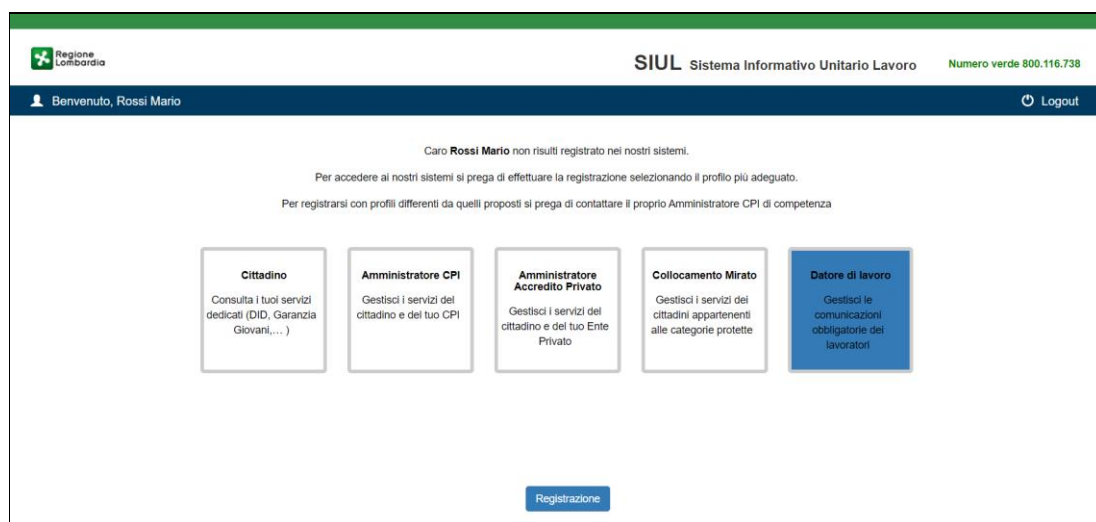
Regione Lombardia

SIUL Sistema Informativo Unitario Lavoro

Numero verde 800.116.738

Benvenuto, Rossi Mario

Logout

Caro **Rossi Mario** non risulti registrato nei nostri sistemi.

Per accedere ai nostri sistemi si prega di effettuare la registrazione selezionando il profilo più adeguato.

Per registrarsi con profili differenti da quelli proposti si prega di contattare il proprio Amministratore CPI di competenza

Cittadino
Consulta i tuoi servizi dedicati (DID, Garanzia Giovani,… )

Amministratore CPI
Gestisci i servizi del cittadino e del tuo CPI

Amministratore Accredito Privato
Gestisci i servizi del cittadino e del tuo Ente Privato

Collocamento Mirato
Gestisci i servizi dei cittadini appartenenti alle categorie protette

Datore di lavoro
Gestisci le comunicazioni obbligatorie dei lavoratori

Registrazione